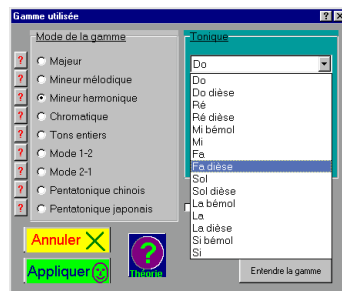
Gamme utilisée

?
X

Mode de la gamme

?
Majeur
?
Mineur mélodique
?
Mineur harmonique
?
Chromatique
?
Tons entiers
?
Mode 1-2
?
Mode 2-1
?
Pentatonique chinois
?
Pentatonique japonais

Tonique

Do

Do
Do dièse
Ré
Ré dièse
Mi bémol
Mi
Fa
Fa dièse
Sol
Sol dièse
La bémol
La
La dièse
Si bémol
Si

Annuler

Appliquer

?
Théorie

Entendre la gamme